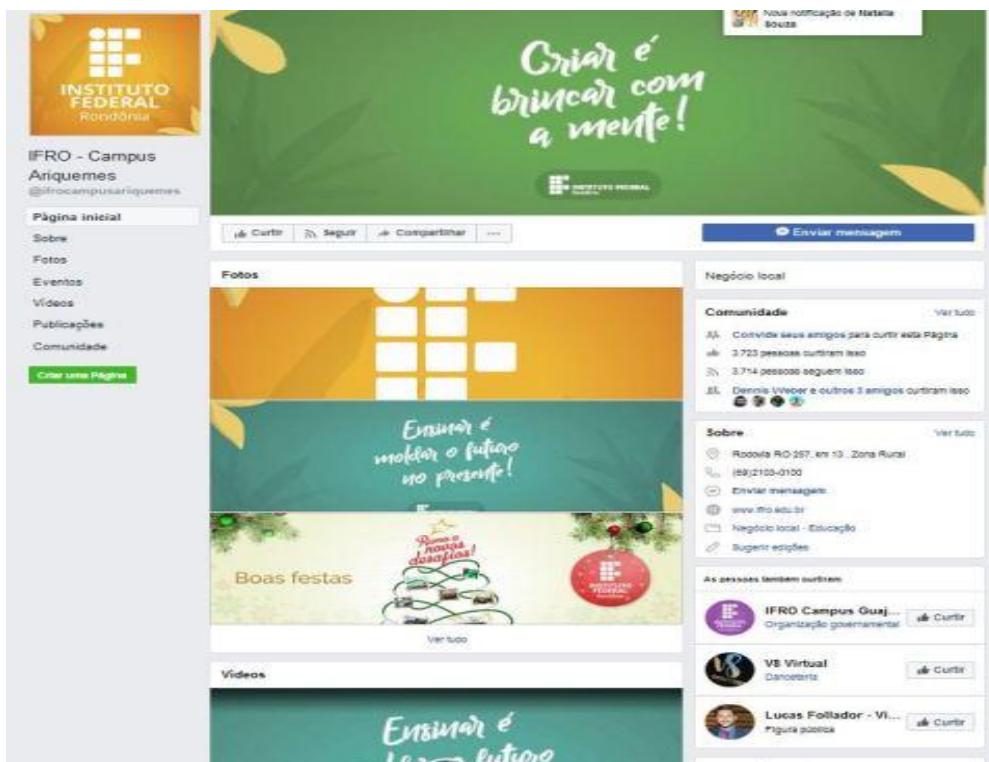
INSTITUTO FEDERAL
Rondônia

IFRO - Campus Ariquemes
@ifrocampusariquemes

Página inicial
Sobre
Fotos
Eventos
Vídeos
Publicações
Comunidade
Criar uma Página

Nova notificação de Natalia Souza

Criar é brincar com a mente!

INSTITUTO FEDERAL

Curtir
Seguir
Compartilhar
...
Enviar mensagem

Fotos

Ensinar é moldar o futuro no presente!

Rumo a novos desafios!
Boas festas
INSTITUTO FEDERAL Rondônia

Ver tudo

Vídeos

Ensinar é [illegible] futuro

Negócio local

Comunidade
Ver tudo
Convide seus amigos para curtir esta Página
3.723 pessoas curtiram isso
3.714 pessoas seguem isso
Dennis Weber e outros 3 amigos curtiram isso

Sobre
Ver tudo
Rodovia RO 257, km 13 , Zona Rural
(69)2103-0100
Enviar mensagem
www.ifro.edu.br
Negócio local · Educação
Sugerir edições

As pessoas também curtiram
IFRO Campus Guaj...
Organização governamental
Curtir
V8 Virtual
Danceteria
Curtir
Lucas Follador - Vi...
Figura pública
Curtir